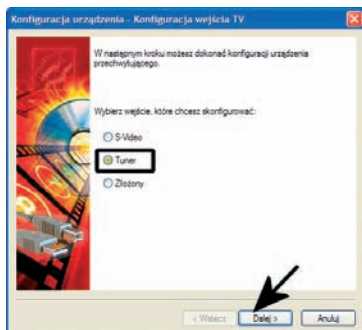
Konfiguracja urządzenia - Konfiguracja wejścia TV

W następnym kroku możesz dokonać konfiguracji urządzenia przechwytującego.

Wybierz wejście, które chcesz skonfigurować:

S-Video

Tuner

Złożony

< Wstecz

Dalej >

Anuluj